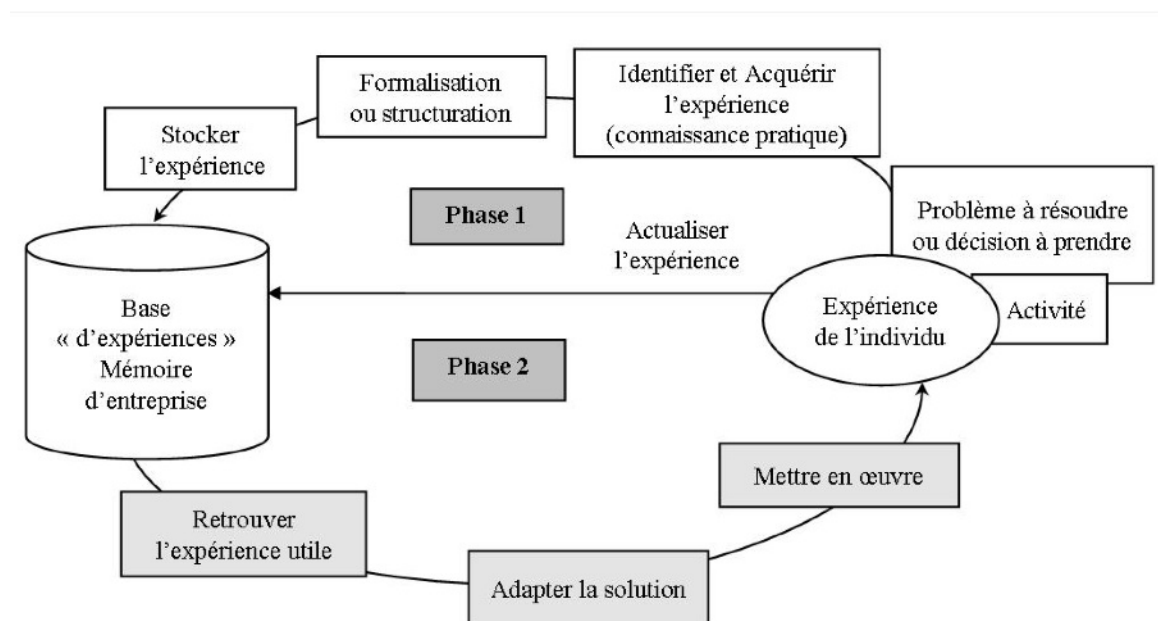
Formalisation ou structuration

Identifier et Acquérir l'expérience (connaissance pratique)

Stocker l'expérience

Phase 1

Problème à résoudre ou décision à prendre

Actualiser l'expérience

Base « d'expériences » Mémoire d'entreprise

Expérience de l'individu

Activité

Phase 2

Mettre en œuvre

Retrouver l'expérience utile

Adapter la solution